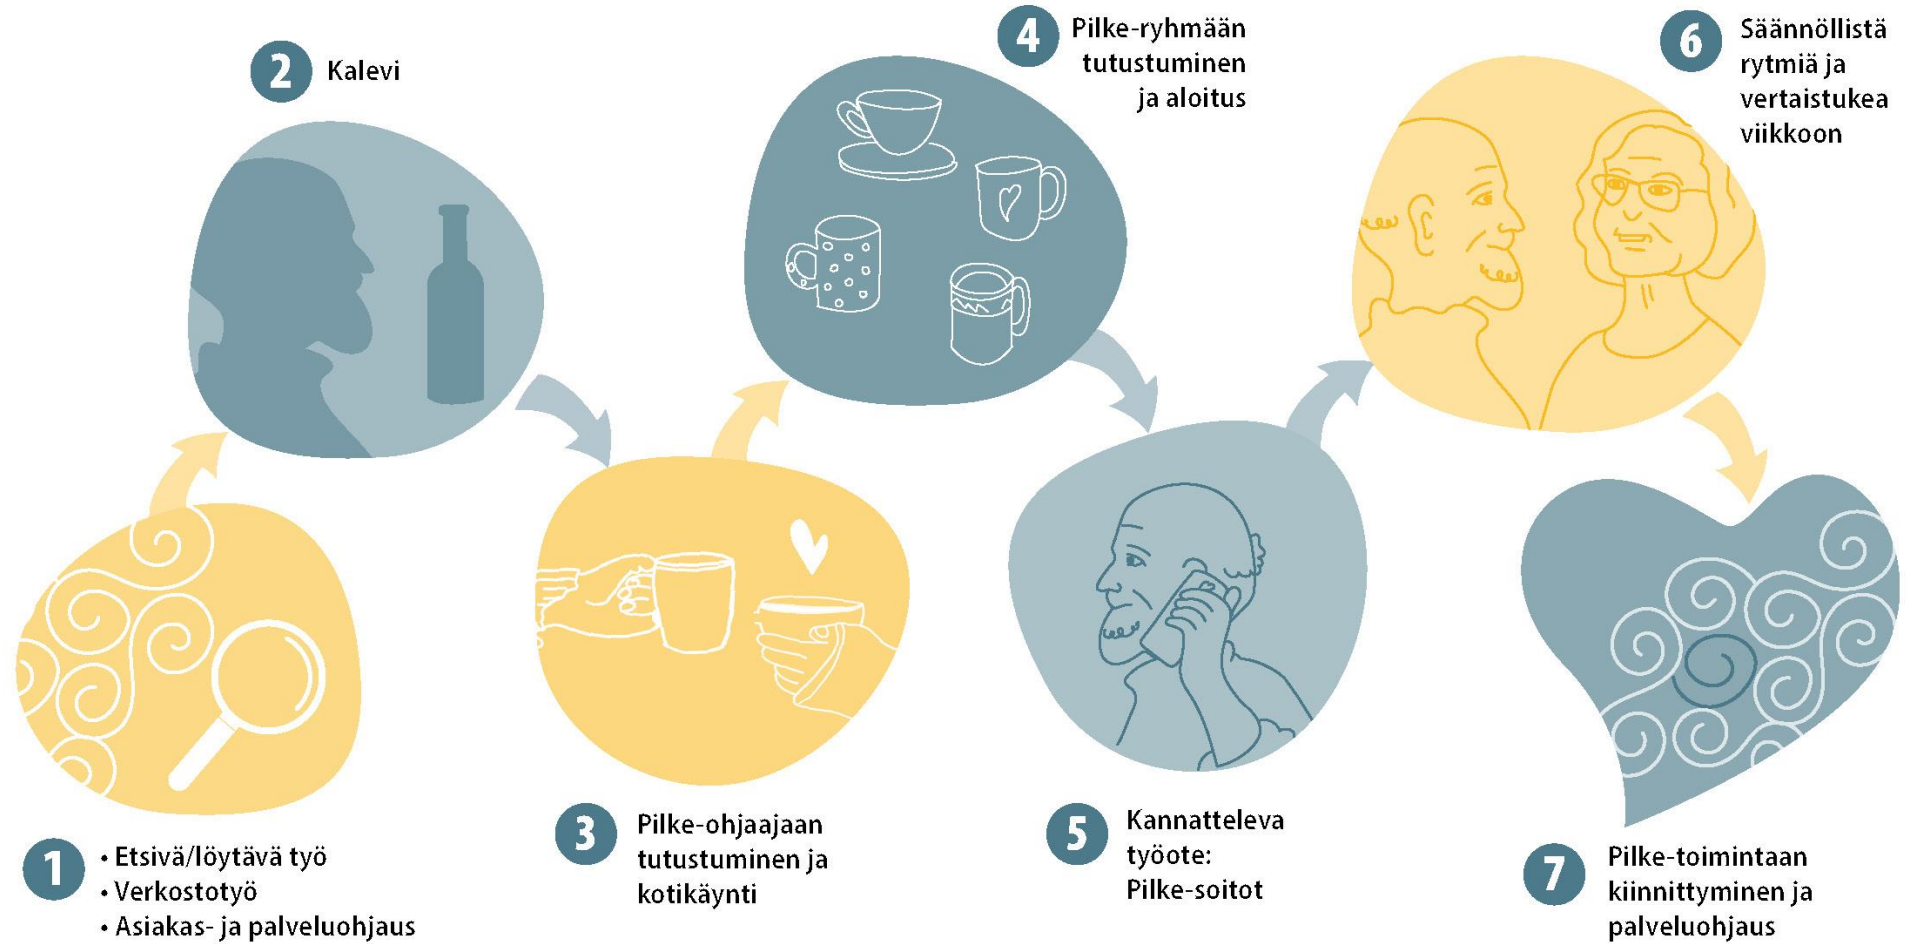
1
• Etsivä/löytävä työ
• Verkostotyö
• Asiakas- ja palveluohjaus

2 Kalevi

3 Pilke-ohjaajaan tutustuminen ja kotikäynti

4 Pilke-ryhmään tutustuminen ja aloitus

5 Kannatteleva työote: Pilke-soitot

6 Säännöllistä rytmiä ja vertaistukea viikkoon

7 Pilke-toimintaan kiinnittyminen ja palveluohjaus